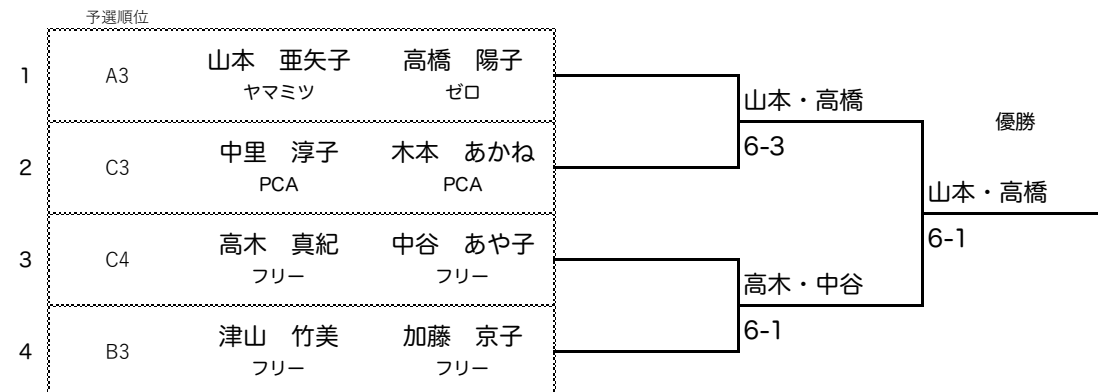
予選順位

| | | | |
|---|---|---|---|
| 1 | A3 | 山本　亜矢子<br>ヤマミツ | 高橋　陽子<br>ゼロ |
| 2 | C3 | 中里　淳子<br>PCA | 木本　あかね<br>PCA |
| 3 | C4 | 高木　真紀<br>フリー | 中谷　あや子<br>フリー |
| 4 | B3 | 津山　竹美<br>フリー | 加藤　京子<br>フリー |

山本・高橋
6-3

高木・中谷
6-1

優勝

山本・高橋
6-1